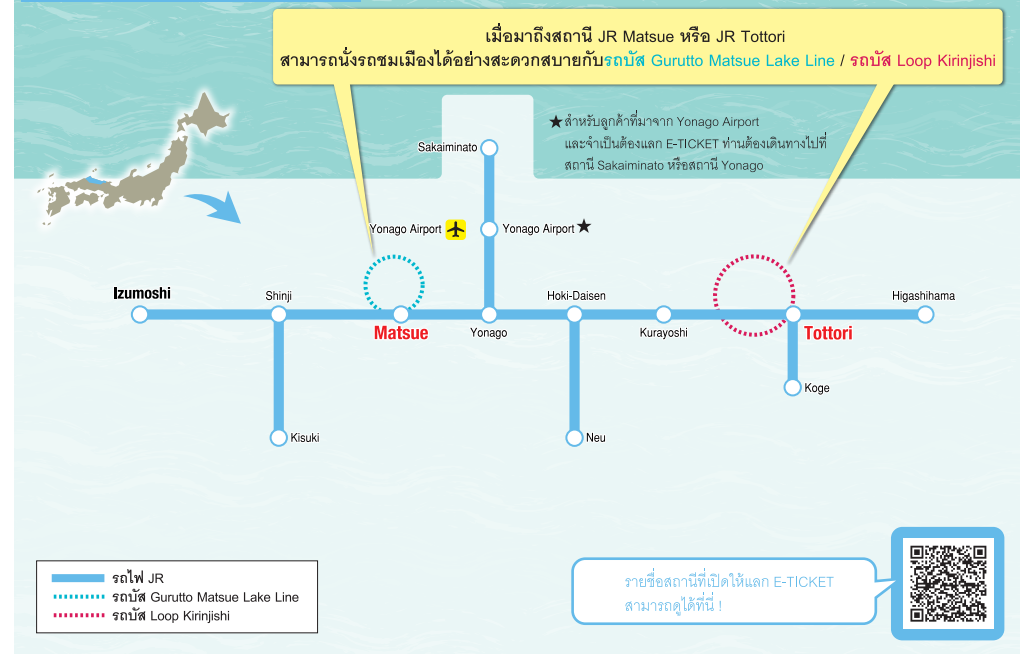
เมื่อมาถึงสถานี JR Matsue หรือ JR Tottori
สามารถนั่งรถชมเมืองได้อย่างสะดวกสบายกับรถบัส Gurutto Matsue Lake Line / รถบัส Loop Kirinjishi

★สำหรับลูกค้าที่มาจาก Yonago Airport และจำเป็นต้องแลก E-TICKET ท่านต้องเดินทางไปที่สถานี Sakaiminato หรือสถานี Yonago

Sakaiminato

Yonago Airport

Yonago Airport★

Izumoshi

Shinji

Matsue

Yonago

Hoki-Daisen

Kurayoshi

Tottori

Higashihama

Koge

Kisuki

Neu

รถไฟ JR
รถบัส Gurutto Matsue Lake Line
รถบัส Loop Kirinjishi

รายชื่อสถานีที่เปิดให้แลก E-TICKET สามารถดูได้ที่นี่ !